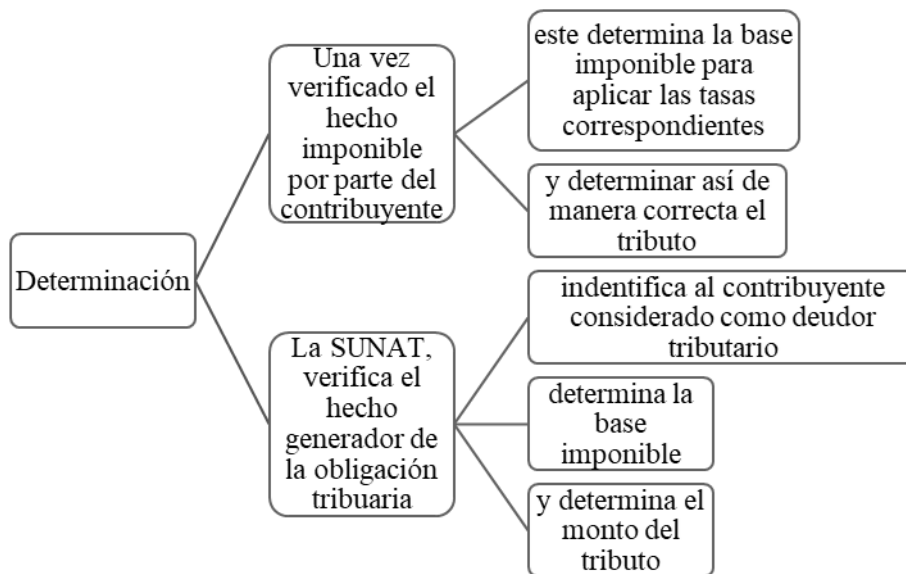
Determinación

Una vez verificado el hecho imponible por parte del contribuyente

este determina la base imponible para aplicar las tasas correspondientes

y determinar así de manera correcta el tributo

La SUNAT, verifica el hecho generador de la obligación tribuaria

indentifica al contribuyente considerado como deudor tributario

determina la base imponible

y determina el monto del tributo